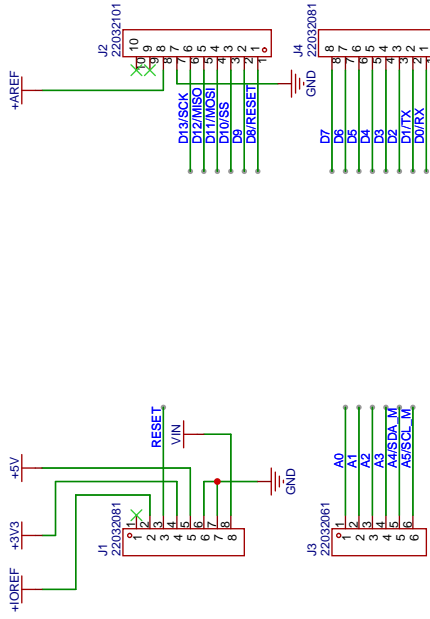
J2
22032101
10
9
8
7
6
5
4
3
2
1
10
9
+AREF
GND
D13/SCK
D12/MISO
D11/MOSI
D10/SS
D9
D8/RESET

J4
22032081
8
7
6
5
4
3
2
1
D7
D6
D5
D4
D3
D2
D1/TX
D0/RX

RESET
VIN
+5V
GND
+3V3
+IOREF
J1
22032081
1
2
3
4
5
6
7
8

A0
A1
A2
A3
A4/SDA_M
A5/SCL_M
J3
22032061
1
2
3
4
5
6